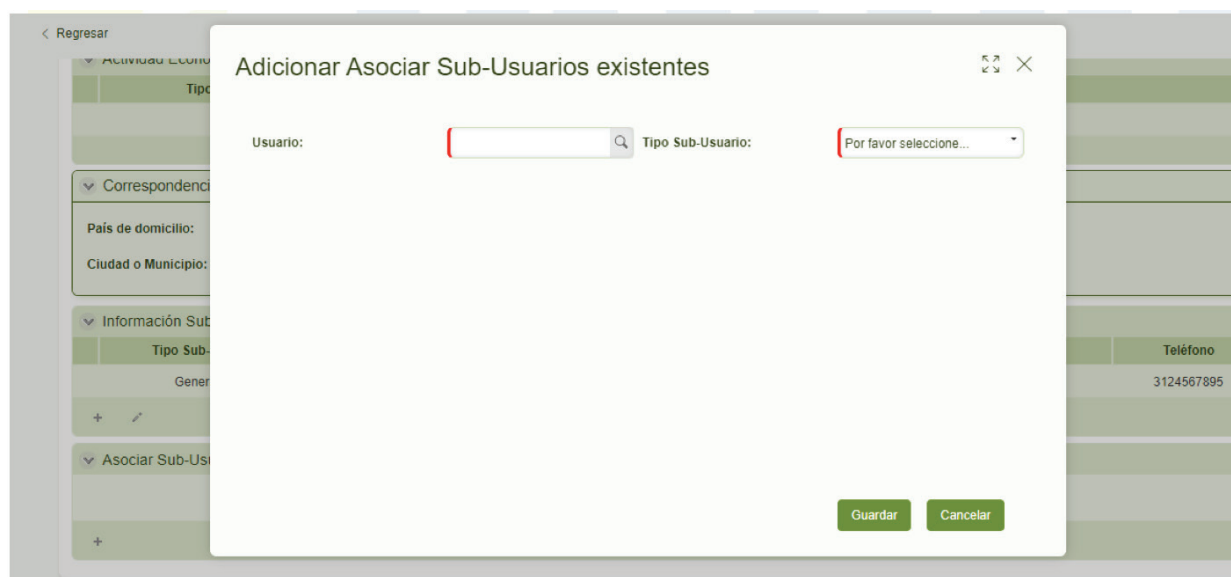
< Regresar

Actividad Econó

Tipo

Correspondenci

País de domicilio:

Ciudad o Municipio:

Información Sub

Tipo Sub-

Gener

Teléfono

3124567895

Asociar Sub-Usu

Adicionar Asociar Sub-Usuarios existentes

Usuario:

Tipo Sub-Usuario:

Por favor seleccione...

Guardar

Cancelar